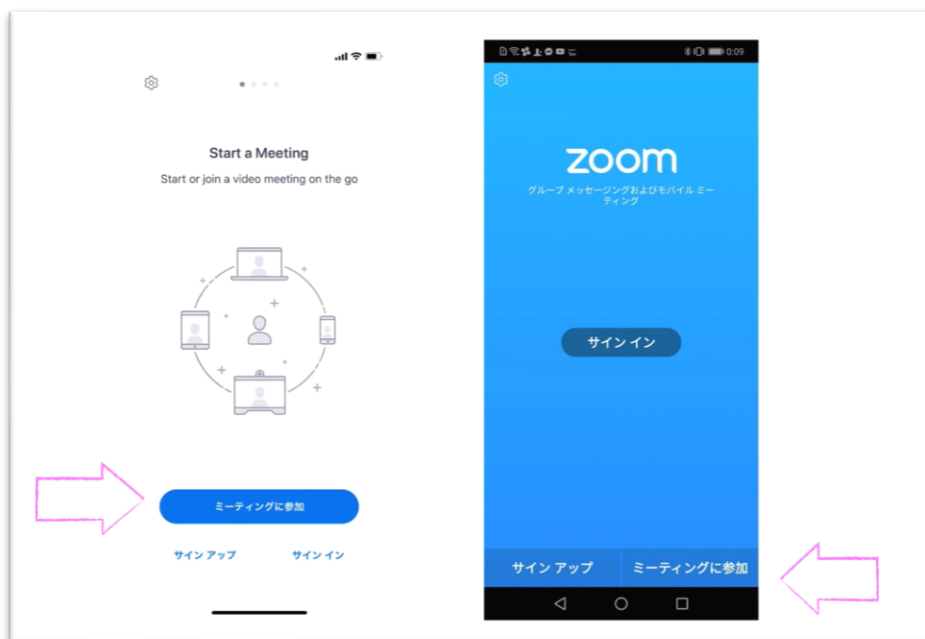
Start a Meeting

Start or join a video meeting on the go

ミーティングに参加

サイン アップ サイン イン

0:09

zoom

グループ メッセージングおよびモバイル ミーティング

サイン イン

サイン アップ ミーティングに参加